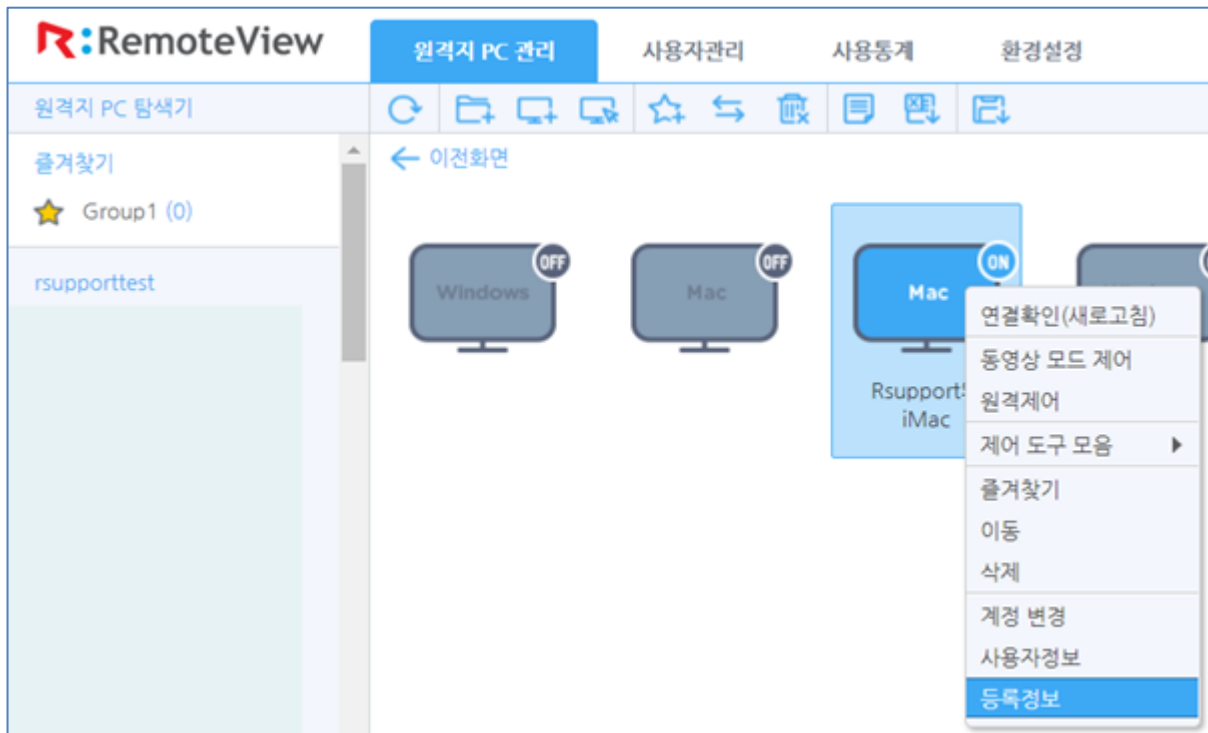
R:RemoteView

원격지 PC 관리
사용자관리
사용통계
환경설정

원격지 PC 탐색기

즐겨찾기
Group1 (0)

rsupporttest

← 이전화면

OFF
Windows

OFF
Mac

ON
Mac
Rsupport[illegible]
iMac

연결확인(새로고침)
동영상 모드 제어
원격제어
제어 도구 모음
즐겨찾기
이동
삭제
계정 변경
사용자정보
등록정보